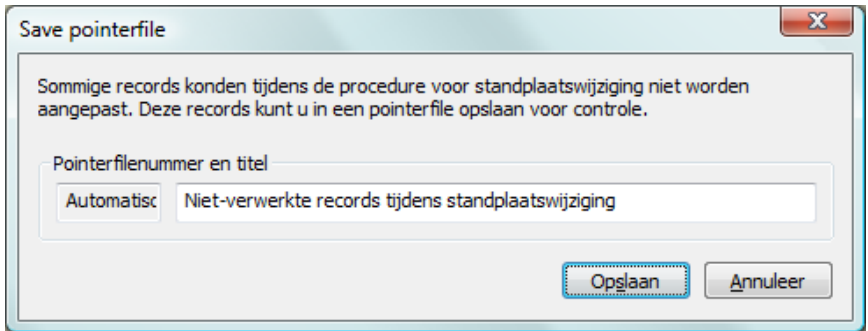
Save pointerfile

Sommige records konden tijdens de procedure voor standplaatswijziging niet worden aangepast. Deze records kunt u in een pointerfile opslaan voor controle.

Pointerfilenummer en titel

Automatisc

Niet-verwerkte records tijdens standplaatswijziging

Opslaan

Annuleer